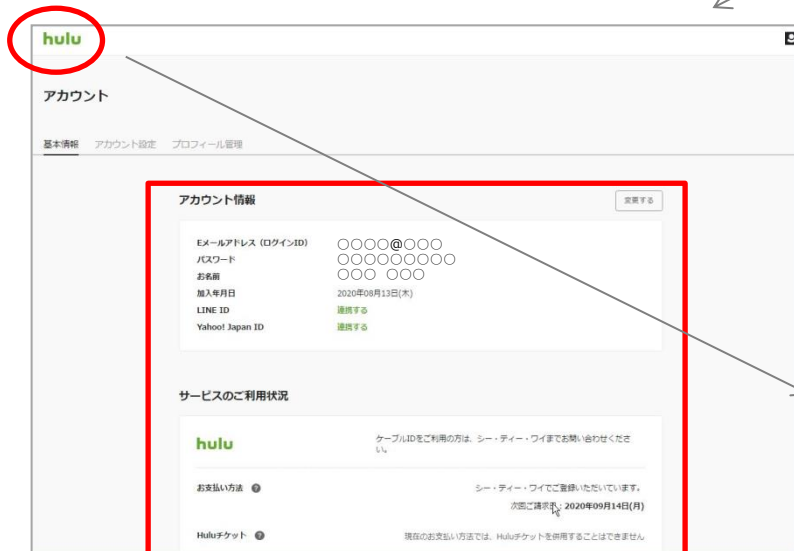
hulu

アカウント

基本情報　アカウント設定　プロフィール管理

アカウント情報

変更する

| | |
|---|---|
| Eメールアドレス（ログインID） | ○○○○@○○○ |
| パスワード | ○○○○○○○○○ |
| お名前 | ○○○　○○○ |
| 加入年月日 | 2020年08月13日(木) |
| LINE ID | 連携する |
| Yahoo! Japan ID | 連携する |

サービスのご利用状況

hulu

ケーブルIDをご利用の方は、シー・ティー・ワイまでお問い合わせください。

お支払い方法

シー・ティー・ワイでご登録いただいています。

次回ご請求日: 2020年09月14日(月)

Huluチケット

現在のお支払い方法では、Huluチケットを併用することはできません